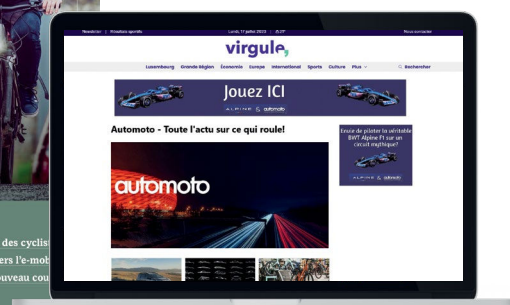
Newsletter | Pronostics sportifs
Lundi, 11 juillet 2023 | 21°
Nous contacter

virgule

Luxembourg Grande Région Économie Europe International Sports Culture Plus
Rechercher

Jouez ICI
ALPINE automoto

Automoto - Toute l'actu sur ce qui roule!

automoto

Envie de piloter la véritable BWT Alpine F1 sur un circuit mythique?
ALPINE automoto

des cyclist
ers l'e-mob
ouveau cou